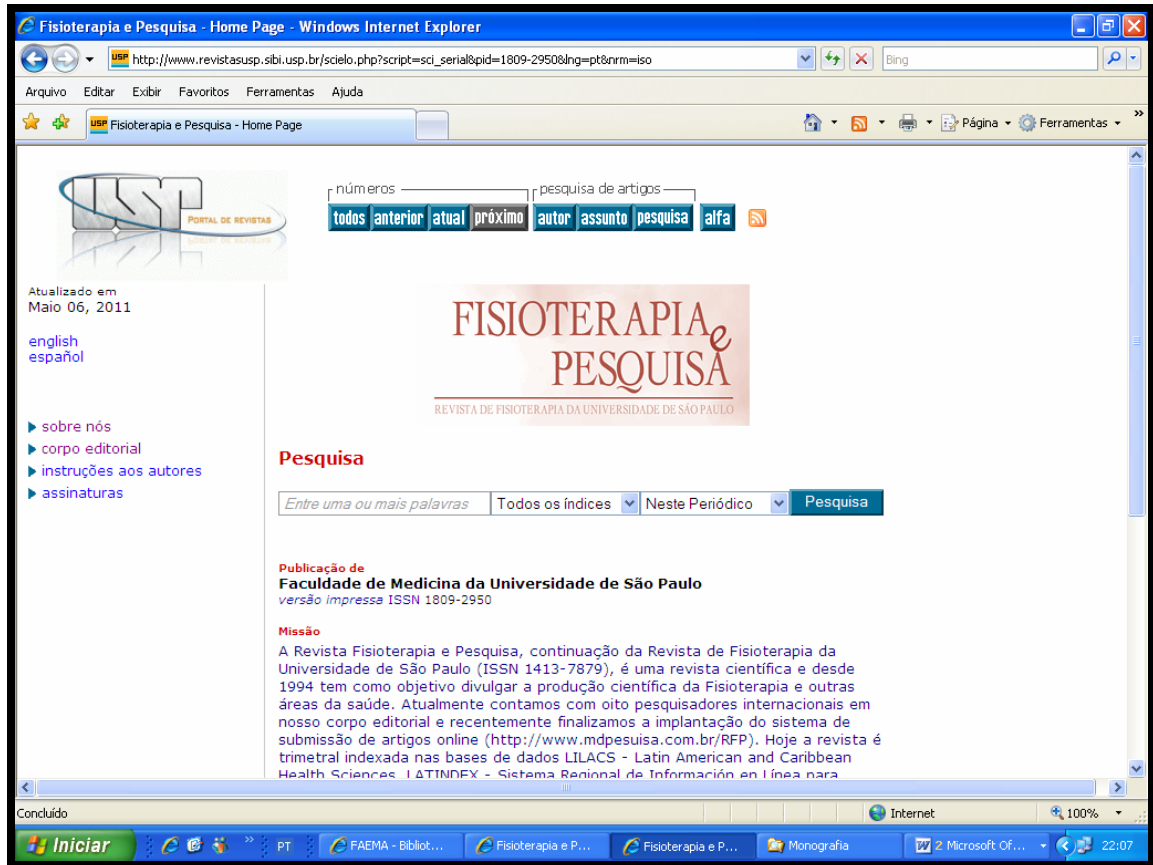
Fisioterapia e Pesquisa - Home Page - Windows Internet Explorer

http://www.revistasusp.sibi.usp.br/scielo.php?script=sci_serial&pid=1809-2950&lng=pt&nrm=iso

Bing

Arquivo Editar Exibir Favoritos Ferramentas Ajuda

Fisioterapia e Pesquisa - Home Page

Página Ferramentas

USP PORTAL DE REVISTAS

números
todos anterior atual próximo

pesquisa de artigos
autor assunto pesquisa

alfa

Atualizado em
Maio 06, 2011

english
español

sobre nós
corpo editorial
instruções aos autores
assinaturas

FISIOTERAPIA e PESQUISA
REVISTA DE FISIOTERAPIA DA UNIVERSIDADE DE SÃO PAULO

Pesquisa

Entre uma ou mais palavras | Todos os índices | Neste Periódico | Pesquisa

Publicação de
Faculdade de Medicina da Universidade de São Paulo
versão impressa ISSN 1809-2950

Missão
A Revista Fisioterapia e Pesquisa, continuação da Revista de Fisioterapia da Universidade de São Paulo (ISSN 1413-7879), é uma revista científica e desde 1994 tem como objetivo divulgar a produção científica da Fisioterapia e outras áreas da saúde. Atualmente contamos com oito pesquisadores internacionais em nosso corpo editorial e recentemente finalizamos a implantação do sistema de submissão de artigos online (http://www.mdpesuisa.com.br/RFP). Hoje a revista é trimetral indexada nas bases de dados LILACS - Latin American and Caribbean Health Sciences, LATINDEX - Sistema Regional de Información en Línea para

Concluído

Internet

100%

Iniciar

PT

FAEMA - Bibliot...

Fisioterapia e P...

Fisioterapia e P...

Monografia

2 Microsoft Of...

22:07